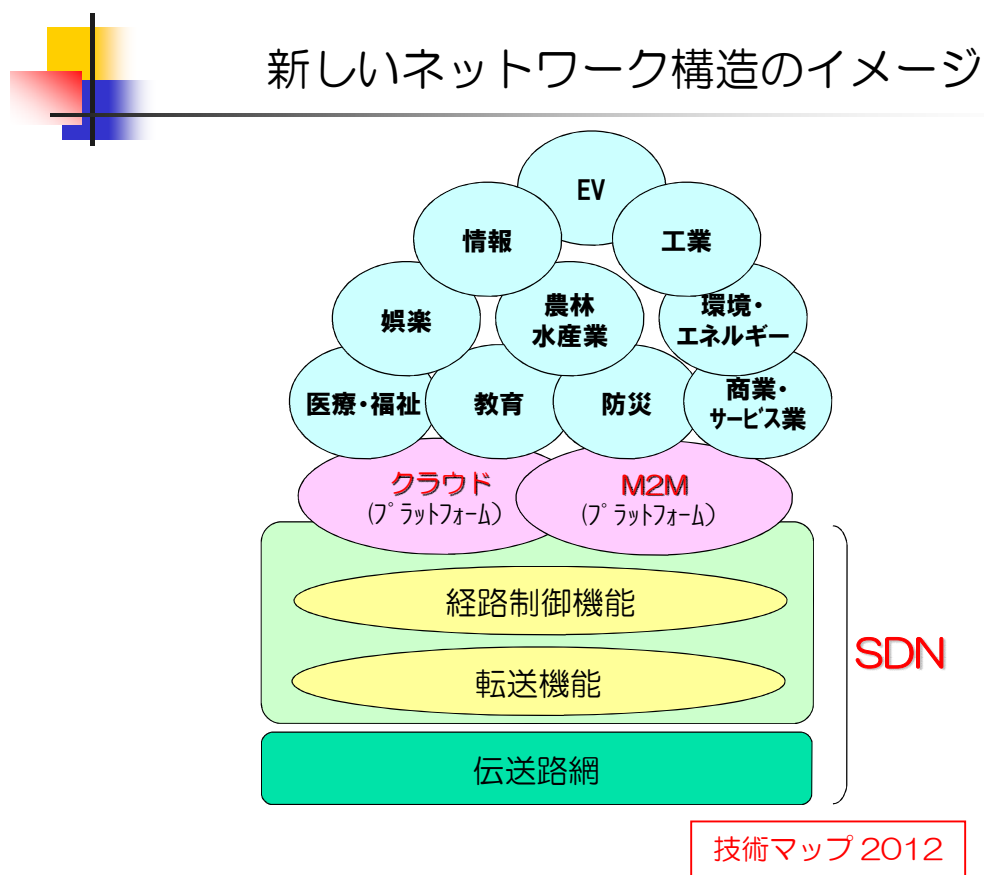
新しいネットワーク構造のイメージ

EV

情報

工業

娯楽

農林
水産業

環境・
エネルギー

医療・福祉

教育

防災

商業・
サービス業

クラウド
（プラットフォーム）

M2M
（プラットフォーム）

経路制御機能

転送機能

SDN

伝送路網

技術マップ 2012